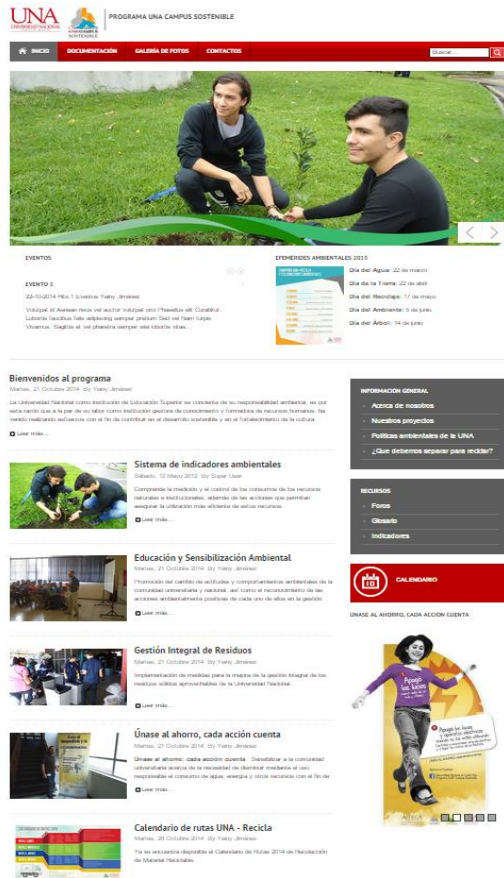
UNA UNIVERSIDAD NACIONAL COSTA RICA

UNA CAMPUS SOSTENIBLE

PROGRAMA UNA CAMPUS SOSTENIBLE

INICIO DOCUMENTACIÓN GALERÍA DE FOTOS CONTACTOS

Buscar...

EVENTOS

EVENTO 3

22-10-2014 Hits 1 Eventos Yaliny Jiménez

Volutpat et Aenean risus vel auctor volutpat orci Phasellus elit. Curabitur Lobortis faucibus felis adipiscing semper pretium Sed vel Nam turpis Vivamus. Sagittis at vel pharetra semper nisl lobortis vitae...

EFEMÉRIDES AMBIENTALES 2015

Día del Agua: 22 de marzo

Día de la Tierra: 22 de abril

Día del Reciclaje: 17 de mayo

Día del Ambiente: 5 de junio

Día del Árbol: 15 de junio

Bienvenidos al programa

Martes, 21 Octubre 2014 By Yaliny Jiménez

La Universidad Nacional como institución de Educación Superior es consciente de su responsabilidad ambiental, es por esta razón que a la par de su labor como institución gestora de conocimiento y formadora de recursos humanos, ha venido realizando esfuerzos con el fin de contribuir en el desarrollo sostenible y en el fortalecimiento de la cultura

Leer más...

INFORMACIÓN GENERAL

Acerca de nosotros

Nuestros proyectos

Políticas ambientales de la UNA

¿Qué debemos separar para reciclar?

Sistema de indicadores ambientales

Sábado, 12 Mayo 2012 By Super User

Comprende la medición y el control de los consumos de los recursos naturales e institucionales, además de las acciones que permitan asegurar la utilización más eficiente de estos recursos.

Leer más...

RECURSOS

Foros

Glosario

Indicadores

Educación y Sensibilización Ambiental

Martes, 21 Octubre 2014 By Yaliny Jiménez

Promoción del cambio de actitudes y comportamientos ambientales de la comunidad universitaria y nacional, así como el reconocimiento de las acciones ambientalmente positivas de cada uno de ellos en la gestión

Leer más...

CALENDARIO

ÚNASE AL AHORRO, CADA ACCIÓN CUENTA

Gestión Integral de Residuos

Martes, 21 Octubre 2014 By Yaliny Jiménez

Implementación de medidas para la mejora de la gestión integral de los residuos sólidos aprovechables de la Universidad Nacional.

Leer más...

Únase al ahorro, cada acción cuenta

Martes, 21 Octubre 2014 By Yaliny Jiménez

Únase al ahorro: cada acción cuenta. Sensibilizar a la comunidad universitaria acerca de la necesidad de disminuir mediante el uso responsable el consumo de agua, energía y otros recursos con el fin de

Leer más...

Apagá las luces

Calendario de rutas UNA - Recicla

Martes, 28 Octubre 2014 By Yaliny Jiménez

Ya se encuentra disponible el Calendario de Rutas 2014 de Recolección de Material Reciclable.